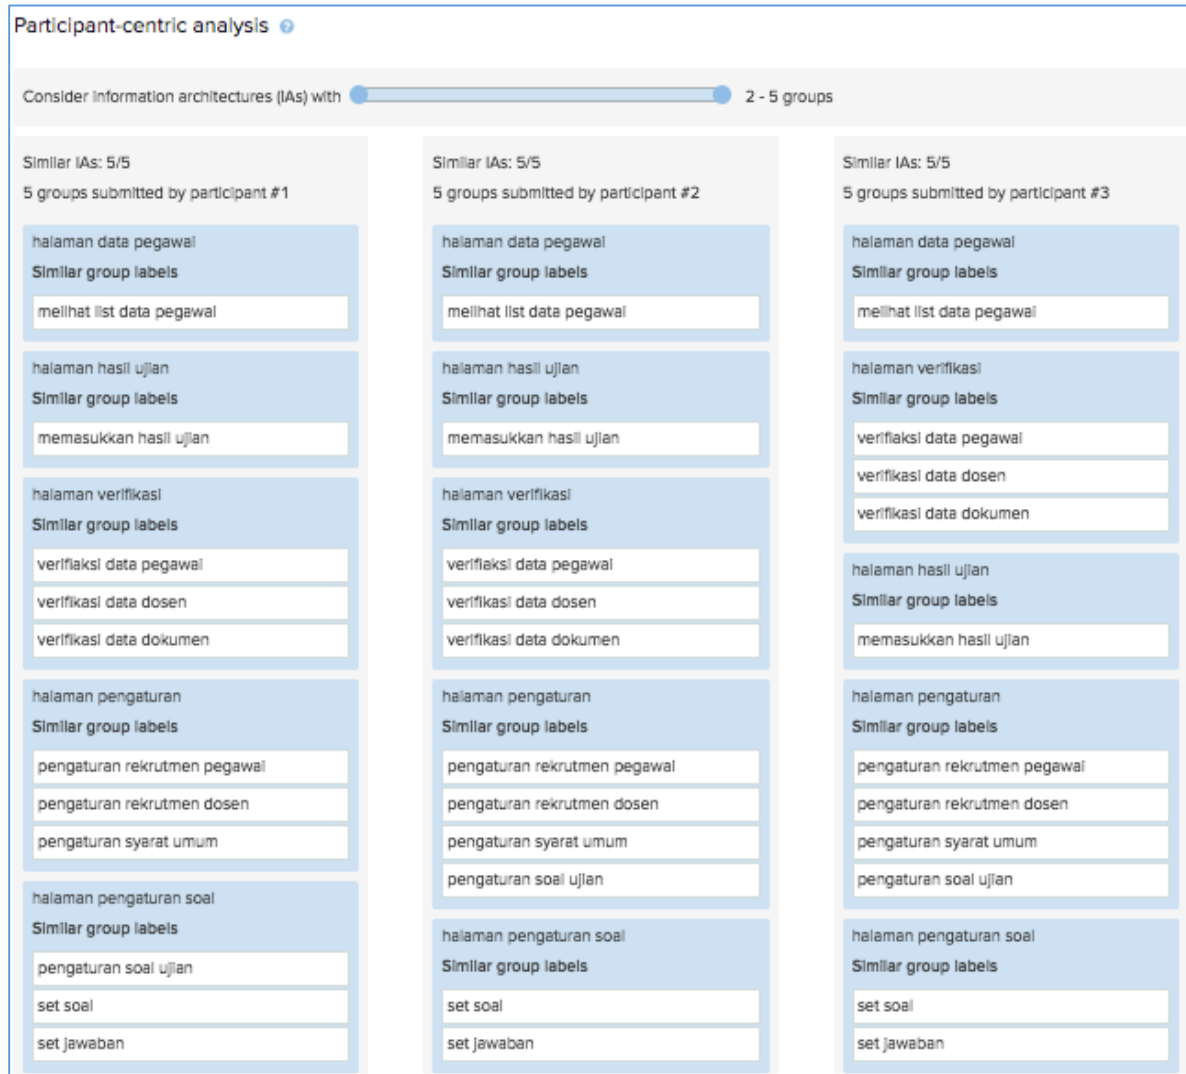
Participant-centric analysis

Consider information architectures (IAs) with 2 - 5 groups

Similar IAs: 5/5
5 groups submitted by participant #1

halaman data pegawai
Similar group labels
melihat list data pegawai

halaman hasil ujian
Similar group labels
memasukkan hasil ujian

halaman verifikasi
Similar group labels
verifiaksi data pegawai
verifikasi data dosen
verifikasi data dokumen

halaman pengaturan
Similar group labels
pengaturan rekrutmen pegawai
pengaturan rekrutmen dosen
pengaturan syarat umum

halaman pengaturan soal
Similar group labels
pengaturan soal ujian
set soal
set jawaban

Similar IAs: 5/5
5 groups submitted by participant #2

halaman data pegawai
Similar group labels
melihat list data pegawai

halaman hasil ujian
Similar group labels
memasukkan hasil ujian

halaman verifikasi
Similar group labels
verifiaksi data pegawai
verifikasi data dosen
verifikasi data dokumen

halaman pengaturan
Similar group labels
pengaturan rekrutmen pegawai
pengaturan rekrutmen dosen
pengaturan syarat umum
pengaturan soal ujian

halaman pengaturan soal
Similar group labels
set soal
set jawaban

Similar IAs: 5/5
5 groups submitted by participant #3

halaman data pegawai
Similar group labels
melihat list data pegawai

halaman verifikasi
Similar group labels
verifiaksi data pegawai
verifikasi data dosen
verifikasi data dokumen

halaman hasil ujian
Similar group labels
memasukkan hasil ujian

halaman pengaturan
Similar group labels
pengaturan rekrutmen pegawai
pengaturan rekrutmen dosen
pengaturan syarat umum
pengaturan soal ujian

halaman pengaturan soal
Similar group labels
set soal
set jawaban